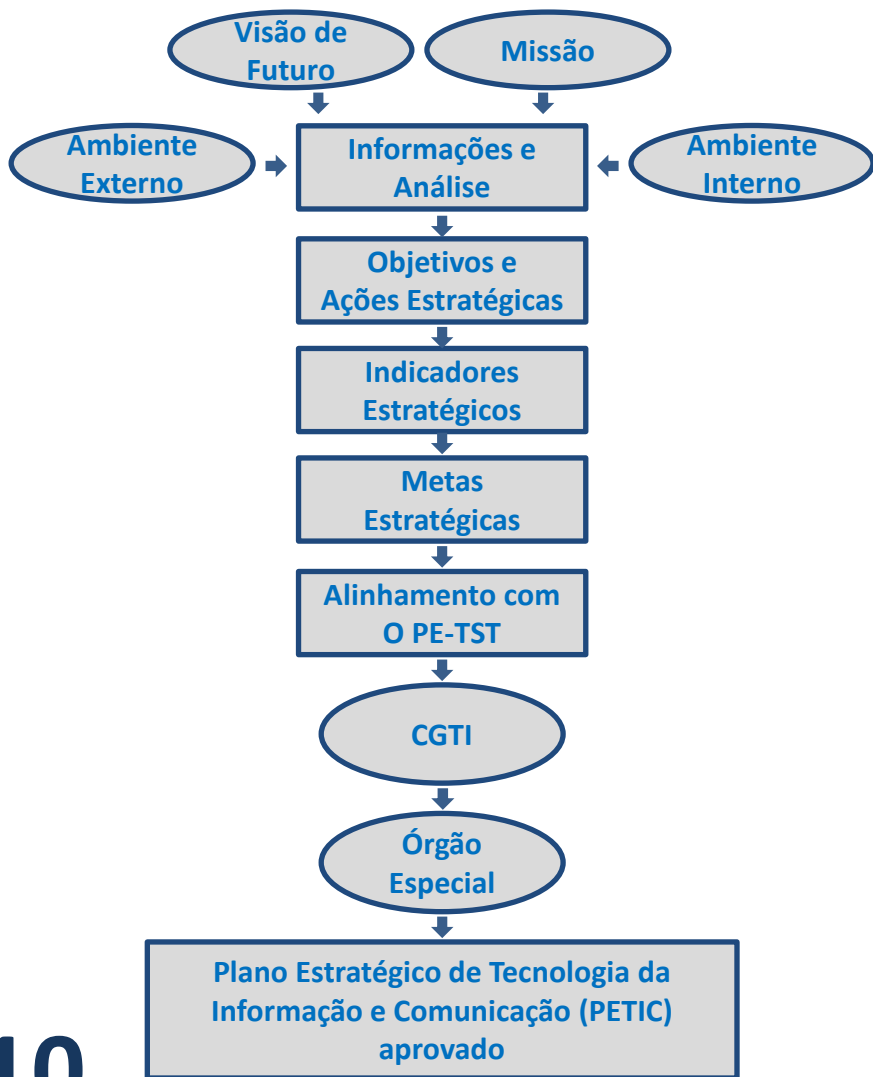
Visão de Futuro

Missão

Ambiente Externo

Informações e Análise

Ambiente Interno

Objetivos e Ações Estratégicas

Indicadores Estratégicos

Metas Estratégicas

Alinhamento com O PE-TST

CGTI

Órgão Especial

Plano Estratégico de Tecnologia da Informação e Comunicação (PETIC) aprovado

10